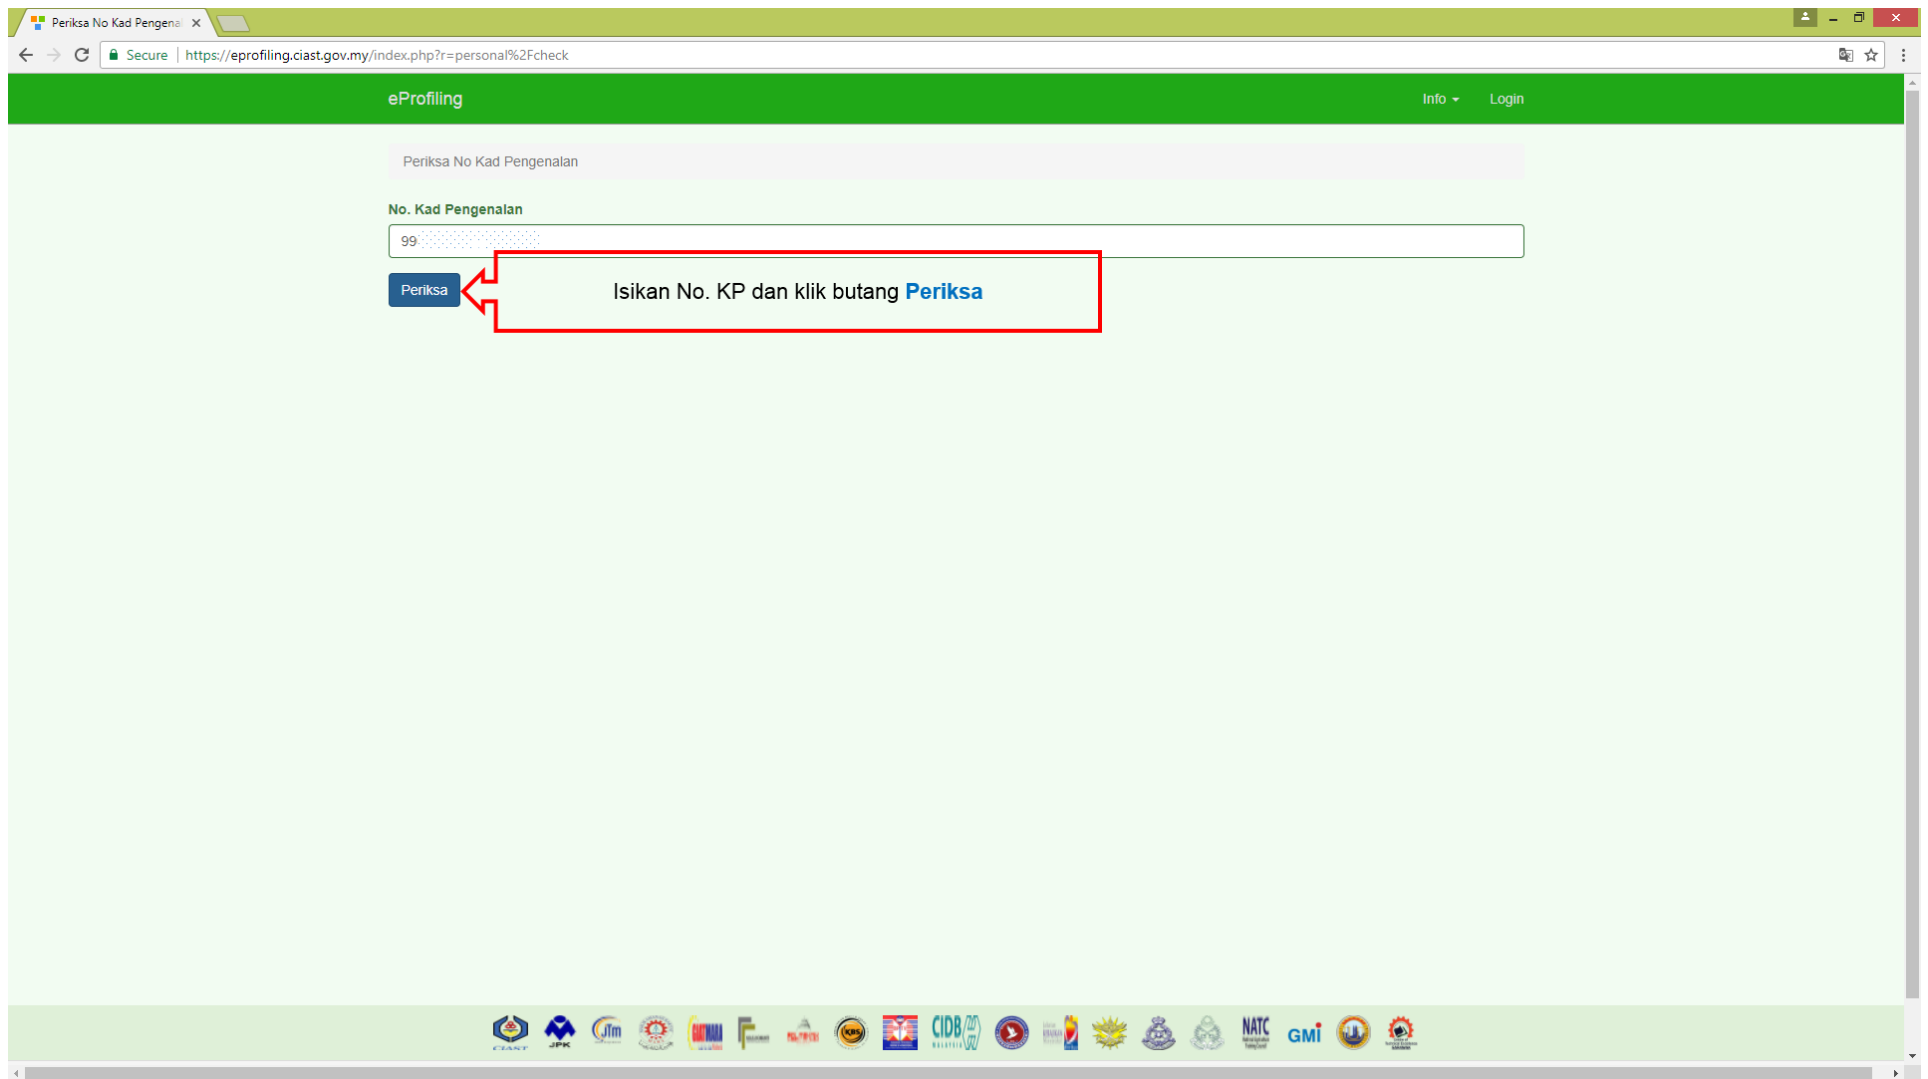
Periksa No Kad Pengena

Secure | https://eprofiling.ciast.gov.my/index.php?r=personal%2Fcheck

eProfiling

Info ▾ Login

Periksa No Kad Pengenalan

No. Kad Pengenalan

99

Periksa

Isikan No. KP dan klik butang Periksa

CIAST JPK JTM CIDB NATC GMI